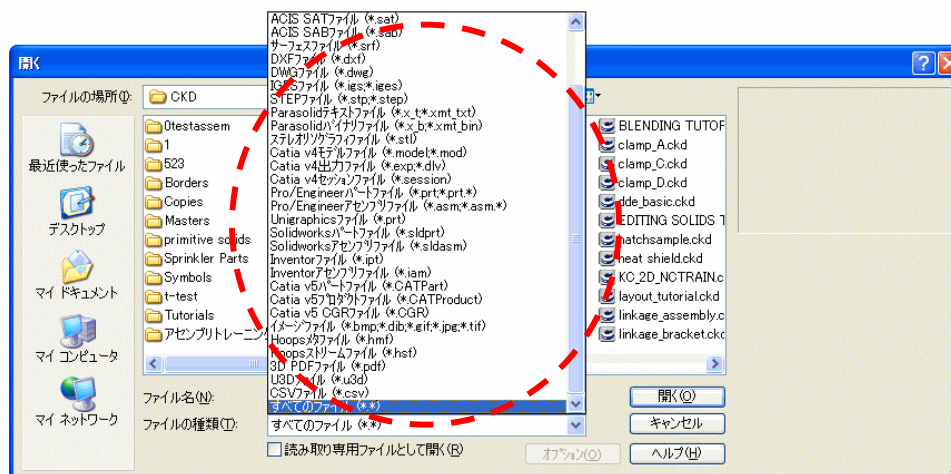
開く

ファイルの場所(I): CKD

最近使ったファイル
デスクトップ
マイ ドキュメント
マイ コンピュータ
マイ ネットワーク

0testassem
1
523
Borders
Copies
Masters
primitive solids
Sprinkler Parts
Symbols
t-test
Tutorials
アセンブリトレーニング

ACIS SATファイル (*.sat)
ACIS SABファイル (*.sab)
サーフェスファイル (*.srf)
DXFファイル (*.dxf)
DWGファイル (*.dwg)
IGESファイル (*.igs;*.iges)
STEPファイル (*.stp;*.step)
Parasolidテキストファイル (*.x_t;*.xmt_txt)
Parasolidバイナリファイル (*.x_b;*.xmt_bin)
ステレオリソグラフィファイル (*.stl)
Catia v4モデルファイル (*.model;*.mod)
Catia v4出力ファイル (*.exp;*.dlv)
Catia v4セッションファイル (*.session)
Pro/Engineerパートファイル (*.prt;*.prt.*)
Pro/Engineerアセンブリファイル (*.asm;*.asm.*)
Unigraphicsファイル (*.prt)
Solidworksパートファイル (*.sldprt)
Solidworksアセンブリファイル (*.sldasm)
Inventorファイル (*.ipt)
Inventorアセンブリファイル (*.iam)
Catia v5パートファイル (*.CATPart)
Catia v5プロダクトファイル (*.CATProduct)
Catia v5 CGRファイル (*.CGR)
イメージファイル (*.bmp;*.dib;*.gif;*.jpg;*.tif)
Hoopsメタファイル (*.hmf)
Hoopsストリームファイル (*.hsf)
3D PDFファイル (*.pdf)
U3Dファイル (*.u3d)
CSVファイル (*.csv)
すべてのファイル (*.*)

BLENDING TUTOR
clamp_A.ckd
clamp_C.ckd
clamp_D.ckd
dde_basic.ckd
EDITING SOLIDS T
hatchsample.ckd
heat shield.ckd
KC_2D_NCTRAIN.c
layout_tutorial.ckd
linkage_assembly.c
linkage_bracket.ckd

ファイル名(N):
ファイルの種類(T): すべてのファイル (*.*)
読み取り専用ファイルとして開く(R)

開く(O)
キャンセル
オプション(O)
ヘルプ(H)